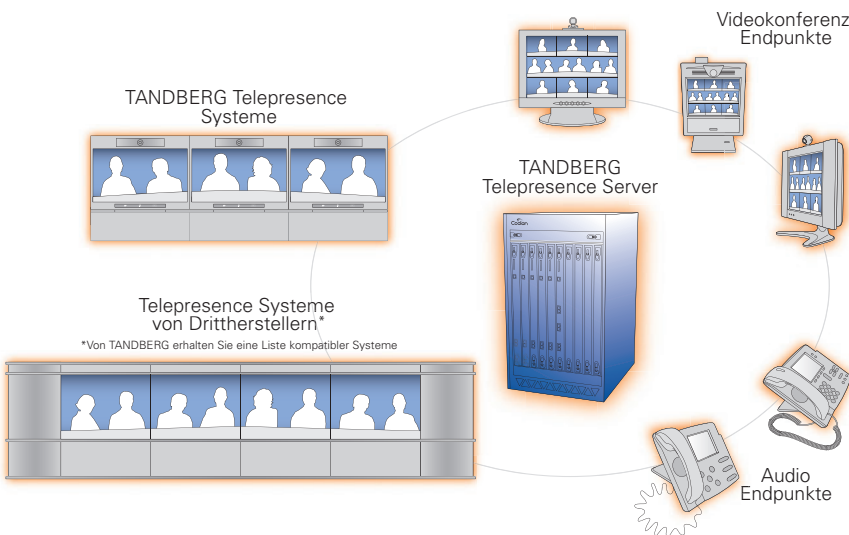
Videokonferenz Endpunkte

TANDBERG Telepresence Systeme

TANDBERG Telepresence Server

Telepresence Systeme von Drittherstellern*

*Von TANDBERG erhalten Sie eine Liste kompatibler Systeme

Codian

Audio Endpunkte